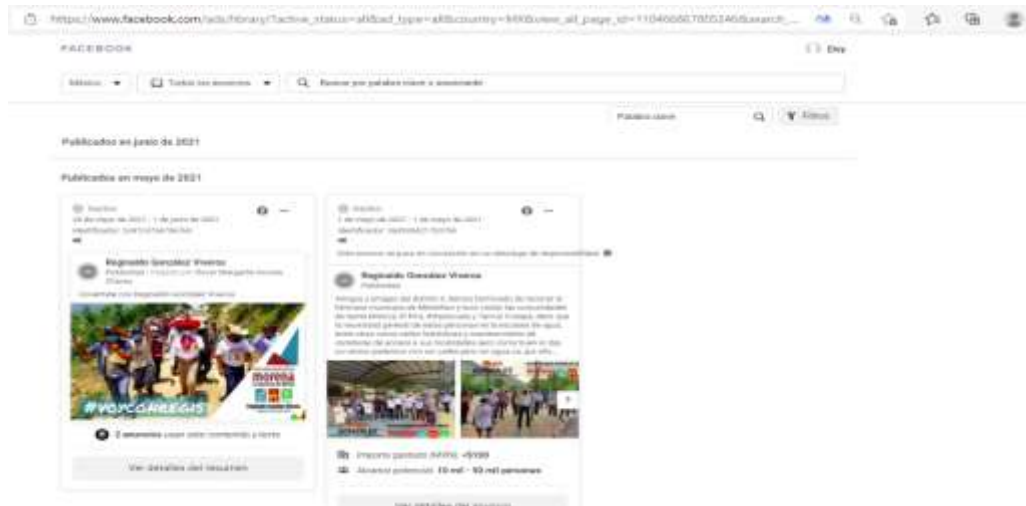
https://www.facebook.com/ads/library/?active_status=all&ad_type=all&country=MX&view_all_page_id=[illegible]

FACEBOOK

México ▾ Todos los anuncios ▾ Buscar por palabra clave o anunciante

Palabra clave Filtros

Publicados en junio de 2021

Publicados en mayo de 2021

Inactivo
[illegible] de mayo de 2021 - 1 de junio de 2021
Identificador: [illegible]

Reginaldo González Viveros
Publicidad · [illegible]

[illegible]

#VOYCONREGIS

morena

2 anuncios usan este contenido y texto

Ver detalles del anuncio

Inactivo
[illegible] de mayo de 2021 - 1 de mayo de 2021
Identificador: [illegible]

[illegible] de responsabilidad

Reginaldo González Viveros
Publicidad

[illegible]

Importe gastado (MXN): <$100

Alcance potencial: 10 mil - 50 mil personas

Ver detalles del anuncio